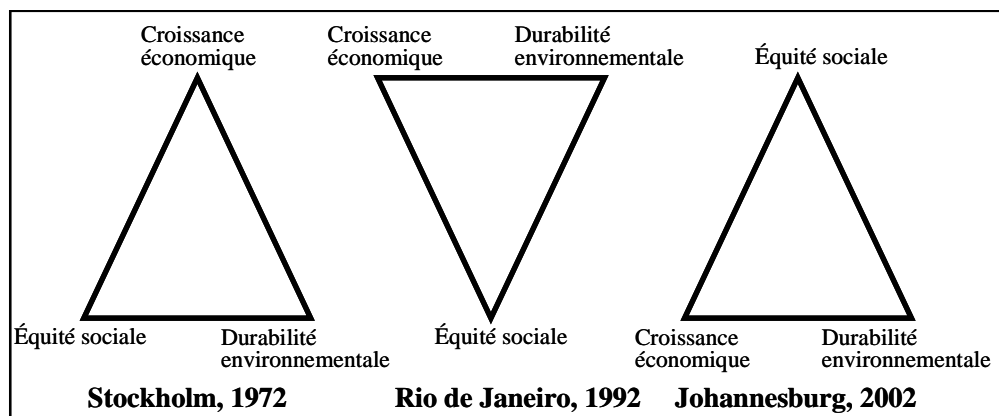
Croissance économique

Équité sociale

Durabilité environnementale

Stockholm, 1972

Croissance économique

Durabilité environnementale

Équité sociale

Rio de Janeiro, 1992

Équité sociale

Croissance économique

Durabilité environnementale

Johannesburg, 2002